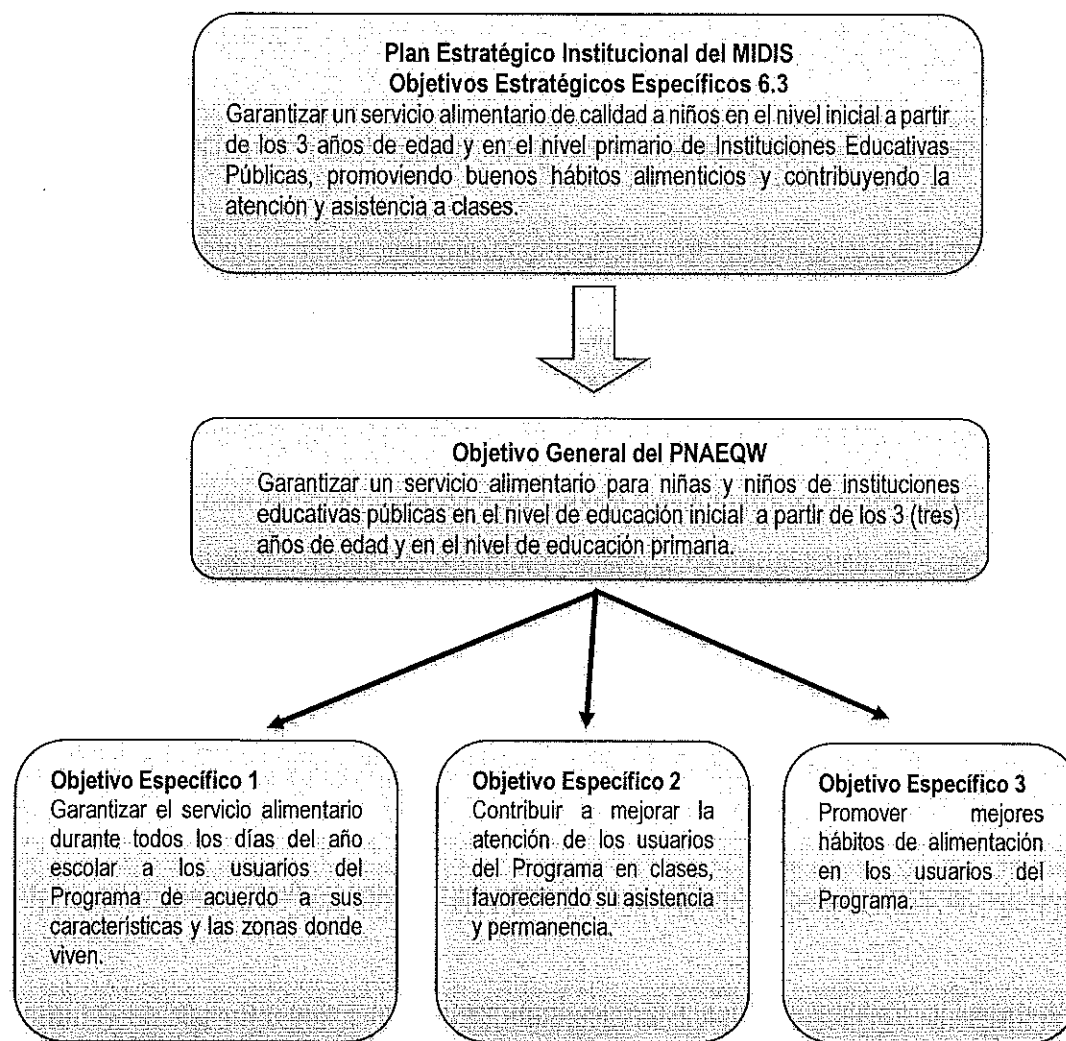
Plan Estratégico Institucional del MIDIS
Objetivos Estratégicos Específicos 6.3
Garantizar un servicio alimentario de calidad a niños en el nivel inicial a partir de los 3 años de edad y en el nivel primario de Instituciones Educativas Públicas, promoviendo buenos hábitos alimenticios y contribuyendo la atención y asistencia a clases.

Objetivo General del PNAEQW
Garantizar un servicio alimentario para niñas y niños de instituciones educativas públicas en el nivel de educación inicial a partir de los 3 (tres) años de edad y en el nivel de educación primaria.

Objetivo Específico 1
Garantizar el servicio alimentario durante todos los días del año escolar a los usuarios del Programa de acuerdo a sus características y las zonas donde viven.

Objetivo Específico 2
Contribuir a mejorar la atención de los usuarios del Programa en clases, favoreciendo su asistencia y permanencia.

Objetivo Específico 3
Promover mejores hábitos de alimentación en los usuarios del Programa.